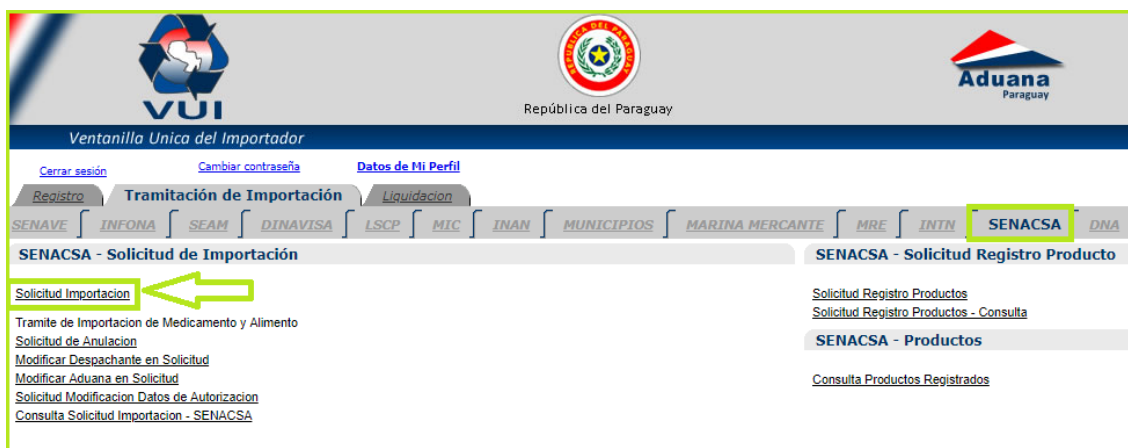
VUI

REPUBLICA DEL PARAGUAY

República del Paraguay

Aduana
Paraguay

Ventanilla Unica del Importador

Cerrar sesión

Cambiar contraseña

Datos de Mi Perfil

Registro

Tramitación de Importación

Liquidacion

SENAVE

INFONA

SEAM

DINAVISA

LSCP

MIC

INAN

MUNICIPIOS

MARINA MERCANTE

MRE

INTN

SENACSA

DNA

SENACSA - Solicitud de Importación

Solicitud Importacion

Tramite de Importacion de Medicamento y Alimento

Solicitud de Anulacion

Modificar Despachante en Solicitud

Modificar Aduana en Solicitud

Solicitud Modificacion Datos de Autorizacion

Consulta Solicitud Importacion - SENACSA

SENACSA - Solicitud Registro Producto

Solicitud Registro Productos

Solicitud Registro Productos - Consulta

SENACSA - Productos

Consulta Productos Registrados